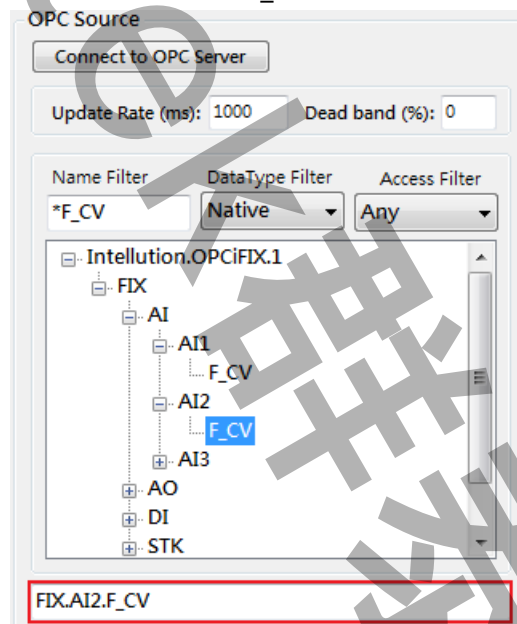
OPC Source

Connect to OPC Server

Update Rate (ms): 1000 Dead band (%): 0

Name Filter
*F_CV

DataType Filter
Native

Access Filter
Any

Intellution.OPCiFIX.1
FIX
AI
AI1
F_CV
AI2
F_CV
AI3
AO
DI
STK

FIX.AI2.F_CV